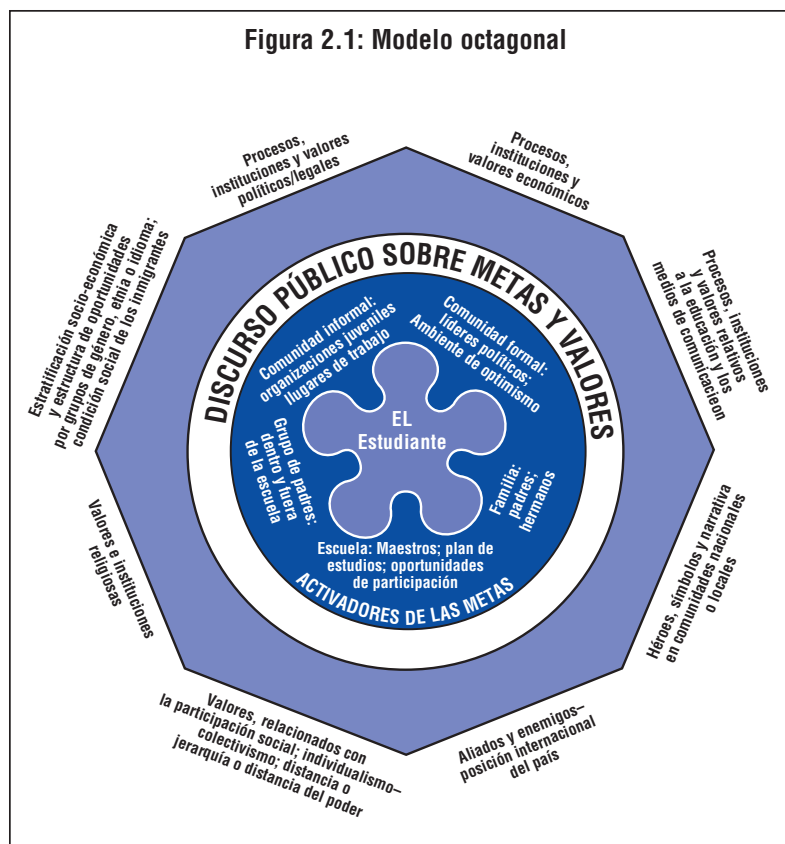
Figura 2.1: Modelo octagonal

Procesos, instituciones y valores políticos/legales

Procesos, instituciones y valores económicos

Procesos, instituciones y valores relativos a la educación y los medios de comunicación

Héroes, símbolos y narrativa en comunidades nacionales o locales

Aliados y enemigos– posición internacional del país

Valores, relacionados con la participación social: individualismo– colectivismo; distancia o jerarquía o distancia del poder

Valores e instituciones religiosas

Estratificación socio-económica y estructura de oportunidades por grupos de género, etnia o idioma; condición social de los inmigrantes

DISCURSO PÚBLICO SOBRE METAS Y VALORES

Comunidad informal: organizaciones juveniles lugares de trabajo

Comunidad formal: líderes políticos; Ambiente de optimismo

Familia: padres; hermanos

Escuela: Maestros; plan de estudios; oportunidades de participación

Grupo de padres: dentro y fuera de la escuela

EL Estudiante

ACTIVADORES DE LAS METAS